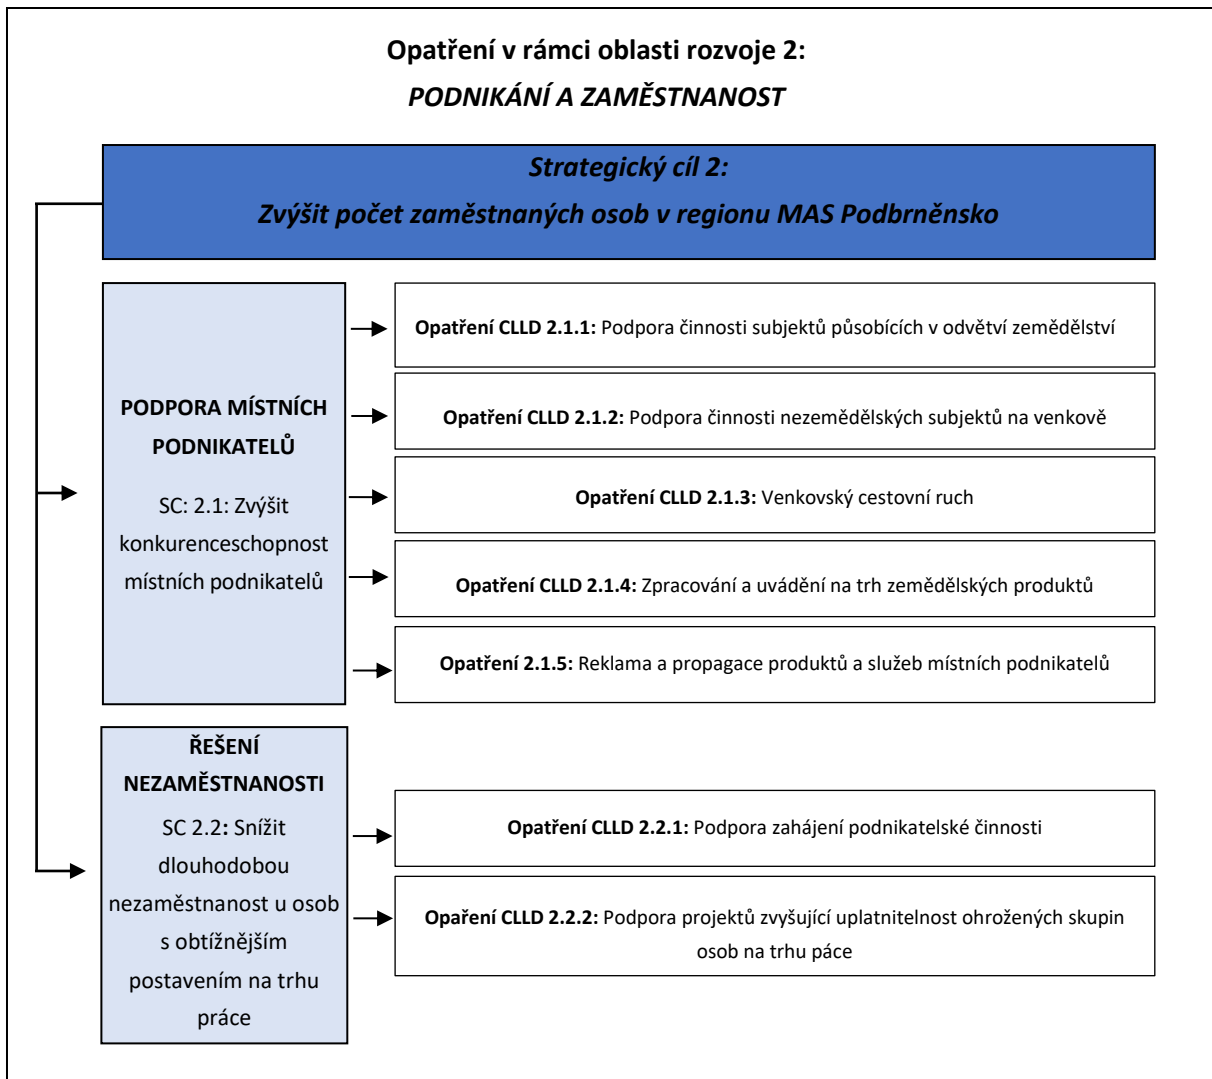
Opatření v rámci oblasti rozvoje 2:
PODNIKÁNÍ A ZAMĚSTNANOST

Strategický cíl 2:
Zvýšit počet zaměstnaných osob v regionu MAS Podbrněnsko

PODPORA MÍSTNÍCH PODNIKATELŮ

SC: 2.1: Zvýšit konkurenceschopnost místních podnikatelů

Opatření CLLD 2.1.1: Podpora činnosti subjektů působících v odvětví zemědělství

Opatření CLLD 2.1.2: Podpora činnosti nezemědělských subjektů na venkově

Opatření CLLD 2.1.3: Venkovský cestovní ruch

Opatření CLLD 2.1.4: Zpracování a uvádění na trh zemědělských produktů

Opatření 2.1.5: Reklama a propagace produktů a služeb místních podnikatelů

ŘEŠENÍ NEZAMĚSTNANOSTI

SC 2.2: Snížit dlouhodobou nezaměstnanost u osob s obtížnějším postavením na trhu práce

Opatření CLLD 2.2.1: Podpora zahájení podnikatelské činnosti

Opaření CLLD 2.2.2: Podpora projektů zvyšující uplatnitelnost ohrožených skupin osob na trhu páce